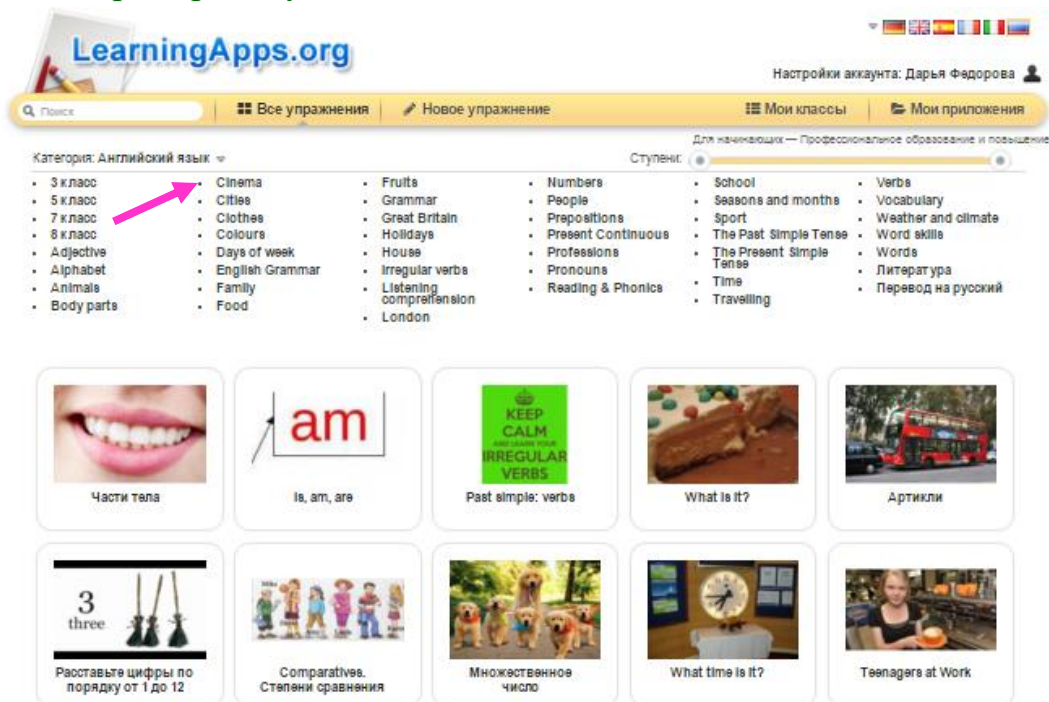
LearningApps.org

Настройки аккаунта: Дарья Федорова

Поиск | Все упражнения | Новое упражнение | Мои классы | Мои приложения

Для начинающих — Профессиональное образование и повышение

Категория: Английский язык

Ступени:

- 3 класс
- 5 класс
- 7 класс
- 8 класс
- Adjective
- Alphabet
- Animals
- Body parts

- Cinema
- Cities
- Clothes
- Colours
- Days of week
- English Grammar
- Family
- Food

- Fruits
- Grammar
- Great Britain
- Holidays
- House
- Irregular verbs
- Listening comprehension
- London

- Numbers
- People
- Prepositions
- Present Continuous
- Professions
- Pronouns
- Reading & Phonics

- School
- Seasons and months
- Sport
- The Past Simple Tense
- The Present Simple Tense
- Time
- Travelling

- Verbs
- Vocabulary
- Weather and climate
- Word skills
- Words
- Литература
- Перевод на русский

Части тела

am
is, am, are

KEEP CALM AND LEARN YOUR IRREGULAR VERBS
Past simple: verbs

What is it?

Артикли

3 three
Расставьте цифры по порядку от 1 до 12

Comparatives. Степени сравнения

Множественное число

What time is it?

Teenagers at Work